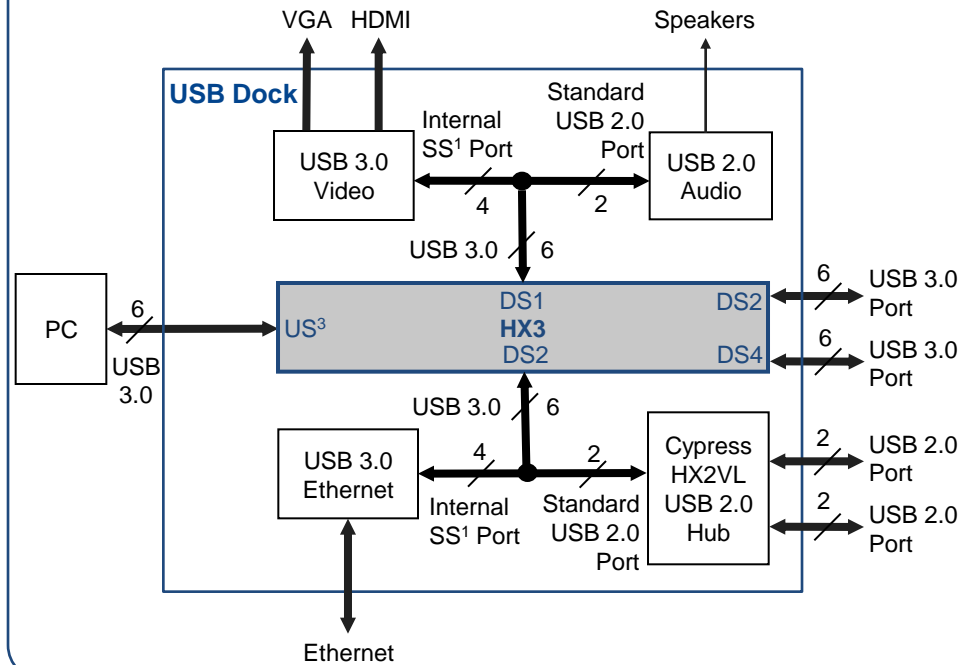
VGA HDMI

Speakers

USB Dock

Internal SS$^1$ Port

Standard USB 2.0 Port

USB 3.0 Video

USB 2.0 Audio

4

2

USB 3.0

6

PC

6

USB 3.0

US$^3$

DS1

HX3

DS2

DS2

DS4

6

USB 3.0 Port

6

USB 3.0 Port

USB 3.0

6

USB 3.0 Ethernet

4

2

Cypress HX2VL USB 2.0 Hub

Internal SS$^1$ Port

Standard USB 2.0 Port

2

USB 2.0 Port

2

USB 2.0 Port

Ethernet